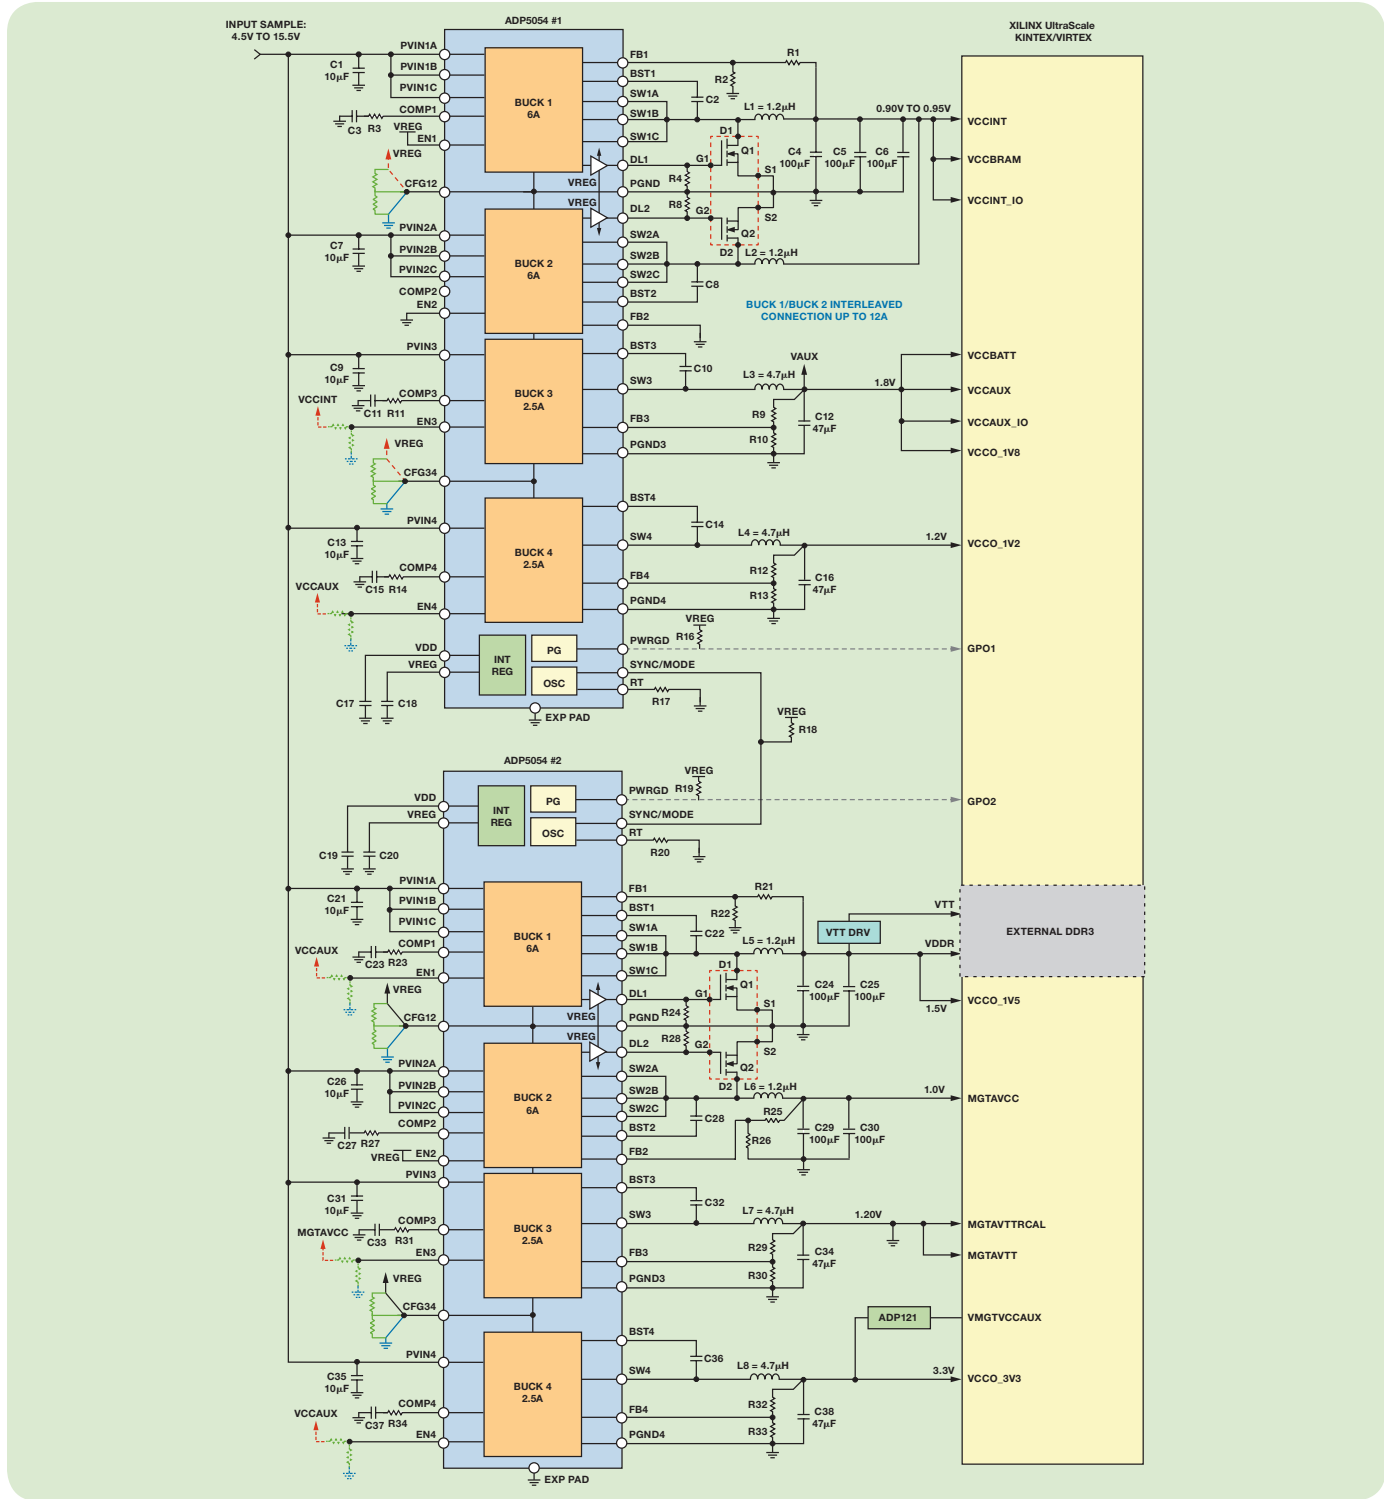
INPUT SAMPLE:
4.5V TO 15.5V

ADP5054 #1

XILINX UltraScale
KINTEX/VIRTEX

C1
10μF
PVIN1A
PVIN1B
PVIN1C
COMP1
C3 R3
VREG
EN1
VREG
CFG12
BUCK 1
6A
FB1
BST1
SW1A
SW1B
SW1C
DL1
PGND
VREG
VREG
DL2
R1
R2
C2
L1 = 1.2μH
0.90V TO 0.95V
VCCINT
VCCBRAM
VCCINT_IO
D1
Q1
G1
S1
R4
R8
G2
S2
Q2
D2
C4
100μF
C5
100μF
C6
100μF
L2 = 1.2μH
C7
10μF
PVIN2A
PVIN2B
PVIN2C
COMP2
EN2
BUCK 2
6A
SW2A
SW2B
SW2C
BST2
FB2
C8
BUCK 1/BUCK 2 INTERLEAVED
CONNECTION UP TO 12A
PVIN3
C9
10μF
COMP3
VCCINT
C11 R11
EN3
VREG
CFG34
BUCK 3
2.5A
BST3
C10
SW3
L3 = 4.7μH
VAUX
1.8V
VCCBATT
VCCAUX
VCCAUX_IO
VCCO_1V8
FB3
PGND3
R9
R10
C12
47μF
PVIN4
C13
10μF
COMP4
VCCAUX
C15 R14
EN4
BUCK 4
2.5A
BST4
C14
SW4
L4 = 4.7μH
1.2V
VCCO_1V2
FB4
PGND4
R12
R13
C16
47μF
VDD
VREG
INT
REG
PG
OSC
PWRGD
VREG
R16
GPO1
SYNC/MODE
RT
R17
C17
C18
EXP PAD
VREG
R18

ADP5054 #2
VDD
VREG
INT
REG
PG
OSC
PWRGD
VREG
R19
GPO2
SYNC/MODE
RT
R20
C19
C20
PVIN1A
C21
10μF
PVIN1B
PVIN1C
COMP1
VCCAUX
C23 R23
EN1
VREG
CFG12
BUCK 1
6A
FB1
BST1
SW1A
SW1B
SW1C
DL1
PGND
VREG
VREG
DL2
R21
R22
C22
L5 = 1.2μH
VTT DRV
VTT
VDDR
EXTERNAL DDR3
D1
Q1
G1
S1
R24
R28
G2
S2
Q2
D2
C24
100μF
C25
100μF
1.5V
VCCO_1V5
PVIN2A
C26
10μF
PVIN2B
PVIN2C
COMP2
C27 R27
VREG
EN2
BUCK 2
6A
SW2A
SW2B
SW2C
BST2
FB2
L6 = 1.2μH
1.0V
MGTAVCC
C28
R25
R26
C29
100μF
C30
100μF
PVIN3
C31
10μF
COMP3
MGTAVCC
C33 R31
EN3
VREG
CFG34
BUCK 3
2.5A
BST3
C32
SW3
L7 = 4.7μH
1.20V
MGTAVTTRCAL
MGTAVTT
FB3
PGND3
R29
R30
C34
47μF
PVIN4
C35
10μF
COMP4
VCCAUX
C37 R34
EN4
BUCK 4
2.5A
BST4
C36
SW4
L8 = 4.7μH
ADP121
VMGTVCCAUX
3.3V
VCCO_3V3
FB4
PGND4
R32
R33
C38
47μF
EXP PAD